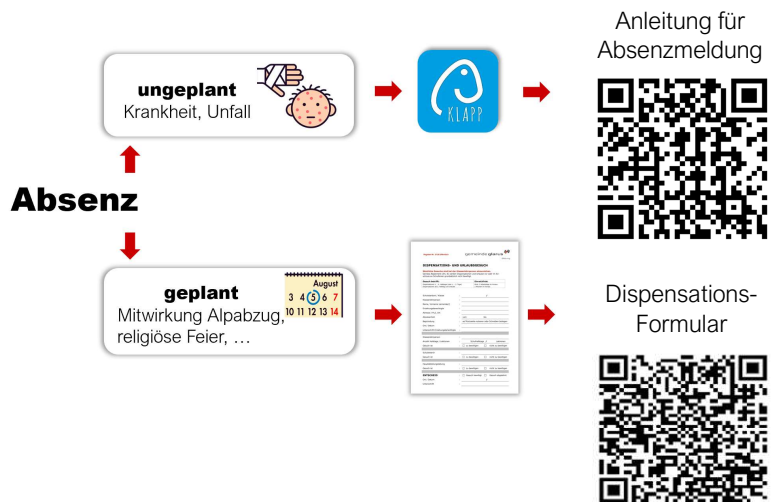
Anleitung für Absenzmeldung

ungeplant
Krankheit, Unfall

KLAPP

Absenz

August
3 4 5 6 7
10 11 12 13 14

geplant
Mitwirkung Alpabzug, religiöse Feier, …

DISPENSATIONS- UND URLAUBSGESUCH

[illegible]

Dispensations-Formular